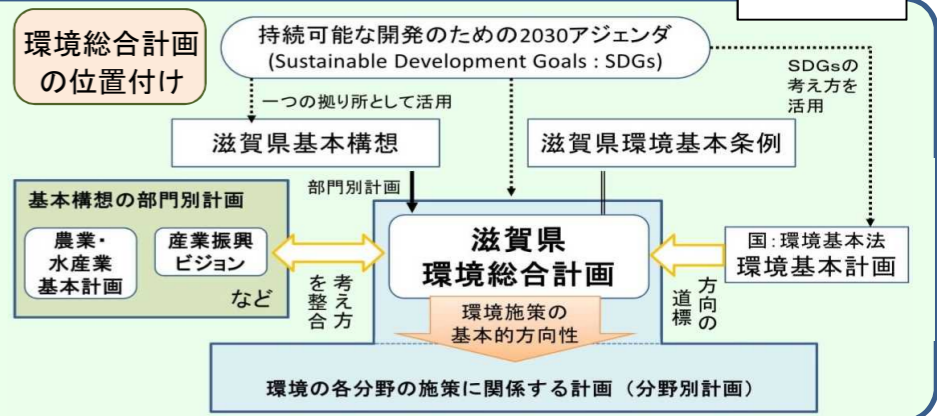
環境総合計画の位置付け

持続可能な開発のための2030アジェンダ
(Sustainable Development Goals : SDGs)

一つの拠り所として活用

SDGsの考え方を活用

滋賀県基本構想

滋賀県環境基本条例

部門別計画

基本構想の部門別計画

農業・水産業基本計画

産業振興ビジョン

など

考え方を整合

滋賀県
環境総合計画

方向の道標

国:環境基本法
環境基本計画

環境施策の基本的方向性

環境の各分野の施策に関係する計画（分野別計画）